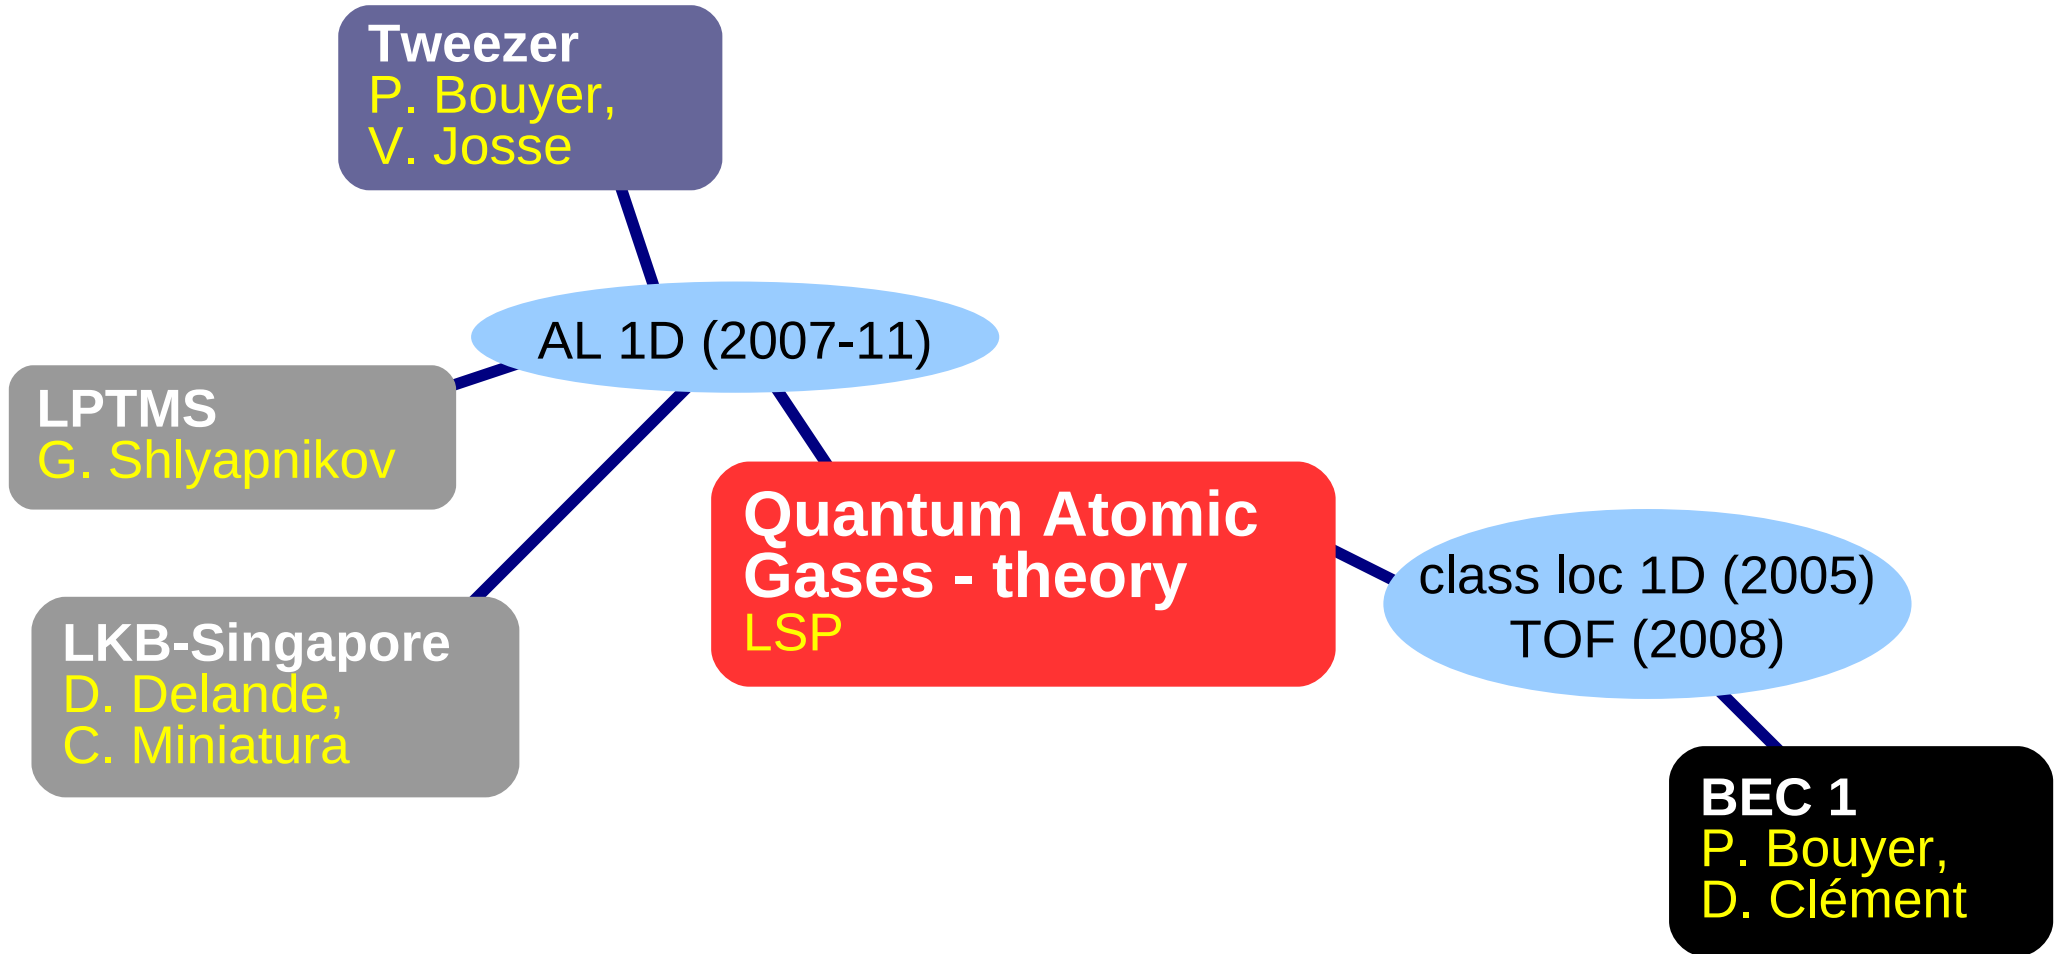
Tweezer
P. Bouyer,
V. Josse

AL 1D (2007-11)

LPTMS
G. Shlyapnikov

Quantum Atomic Gases - theory
LSP

class loc 1D (2005)
TOF (2008)

LKB-Singapore
D. Delande,
C. Miniatura

BEC 1
P. Bouyer,
D. Clément